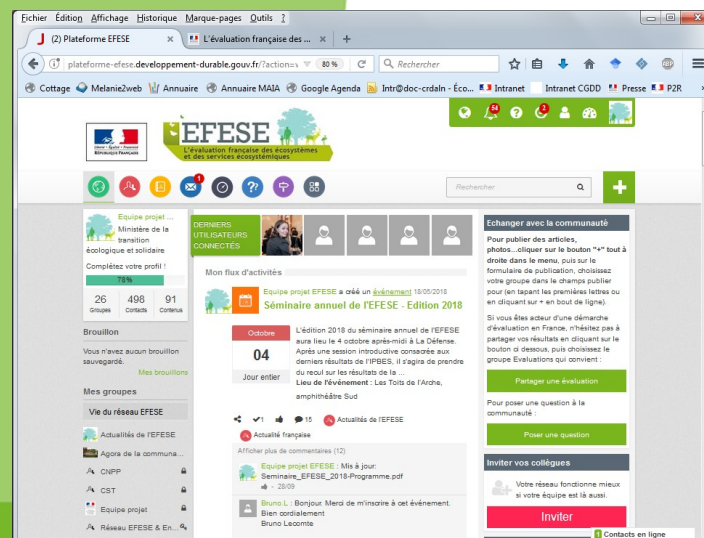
Fichier Édition Affichage Historique Marque-pages Outils ?

(2) Plateforme EFESE | L'évaluation française des ... | +

plateforme-efese.developpement-durable.gouv.fr/?action= | 80 % | Rechercher

Cottage | Melanie2web | Annuaire | Annuaire MAIA | Google Agenda | Intr@doc-crdaln - Éco... | Intranet | Intranet CGDD | Presse | P2R

54 | 2

EFESE
L'évaluation française des écosystèmes et des services écosystémiques

1

Rechercher

Equipe projet ...
Ministère de la transition écologique et solidaire

Complétez votre profil !
78%

| 26 | 498 | 91 |
|---|---|---|
| Groupes | Contacts | Contenus |

Brouillon
Vous n'avez aucun brouillon sauvegardé.
Mes brouillons

Mes groupes
Vie du réseau EFESE
Actualités de l'EFESE
Agora de la communa...
CNPP
CST
Equipe projet
Réseau EFESE & En...

DERNIERS UTILISATEURS CONNECTÉS

Mon flux d'activités

Equipe projet EFESE a créé un événement 18/05/2018
Séminaire annuel de l'EFESE - Edition 2018

Octobre
04
Jour entier

L'édition 2018 du séminaire annuel de l'EFESE aura lieu le 4 octobre après-midi à La Défense. Après une session introductive consacrée aux derniers résultats de l'IPBES, il s'agira de prendre du recul sur les résultats de la ...
Lieu de l'événement : Les Toits de l'Arche, amphithéâtre Sud

1 | 15 | Actualités de l'EFESE
Actualité française

Afficher plus de commentaires (12)

Equipe projet EFESE : Mis à jour: Seminaire_EFESE_2018-Programme.pdf
28/09

Bruno.L : Bonjour. Merci de m'inscrire à cet événement. Bien cordialement
Bruno Lecomte

Echanger avec la communauté

Pour publier des articles, photos...cliquer sur le bouton "+" tout à droite dans le menu, puis sur le formulaire de publication, choisissez votre groupe dans le champs publier pour (en tapant les premières lettres ou en cliquant sur + en bout de ligne).

Si vous êtes acteur d'une démarche d'évaluation en France, n'hésitez pas à partager vos résultats en cliquant sur le bouton ci dessous, puis choisissez le groupe Evaluations qui convient :

Partager une évaluation

Pour poser une question à la communauté :

Poser une question

Inviter vos collègues

Votre réseau fonctionne mieux si votre équipe est là aussi.

Inviter

1 Contacts en ligne